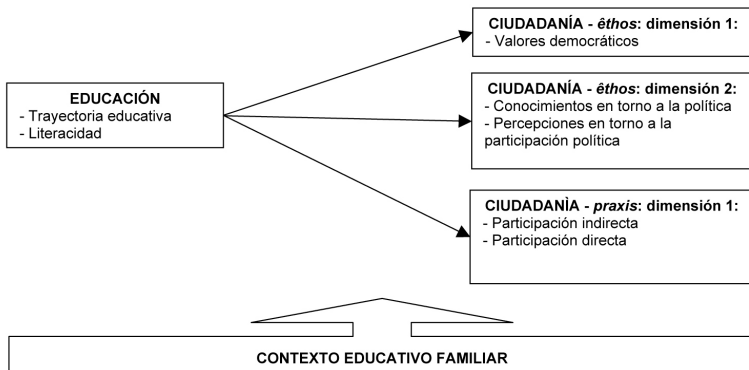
EDUCACIÓN
- Trayectoria educativa
- Literacidad

CIUDADANÍA - *éthos*: dimensión 1:
- Valores democráticos

CIUDADANÍA - *éthos*: dimensión 2:
- Conocimientos en torno a la política
- Percepciones en torno a la participación política

CIUDADANÌA - *praxis*: dimensión 1:
- Participación indirecta
- Participación directa

CONTEXTO EDUCATIVO FAMILIAR